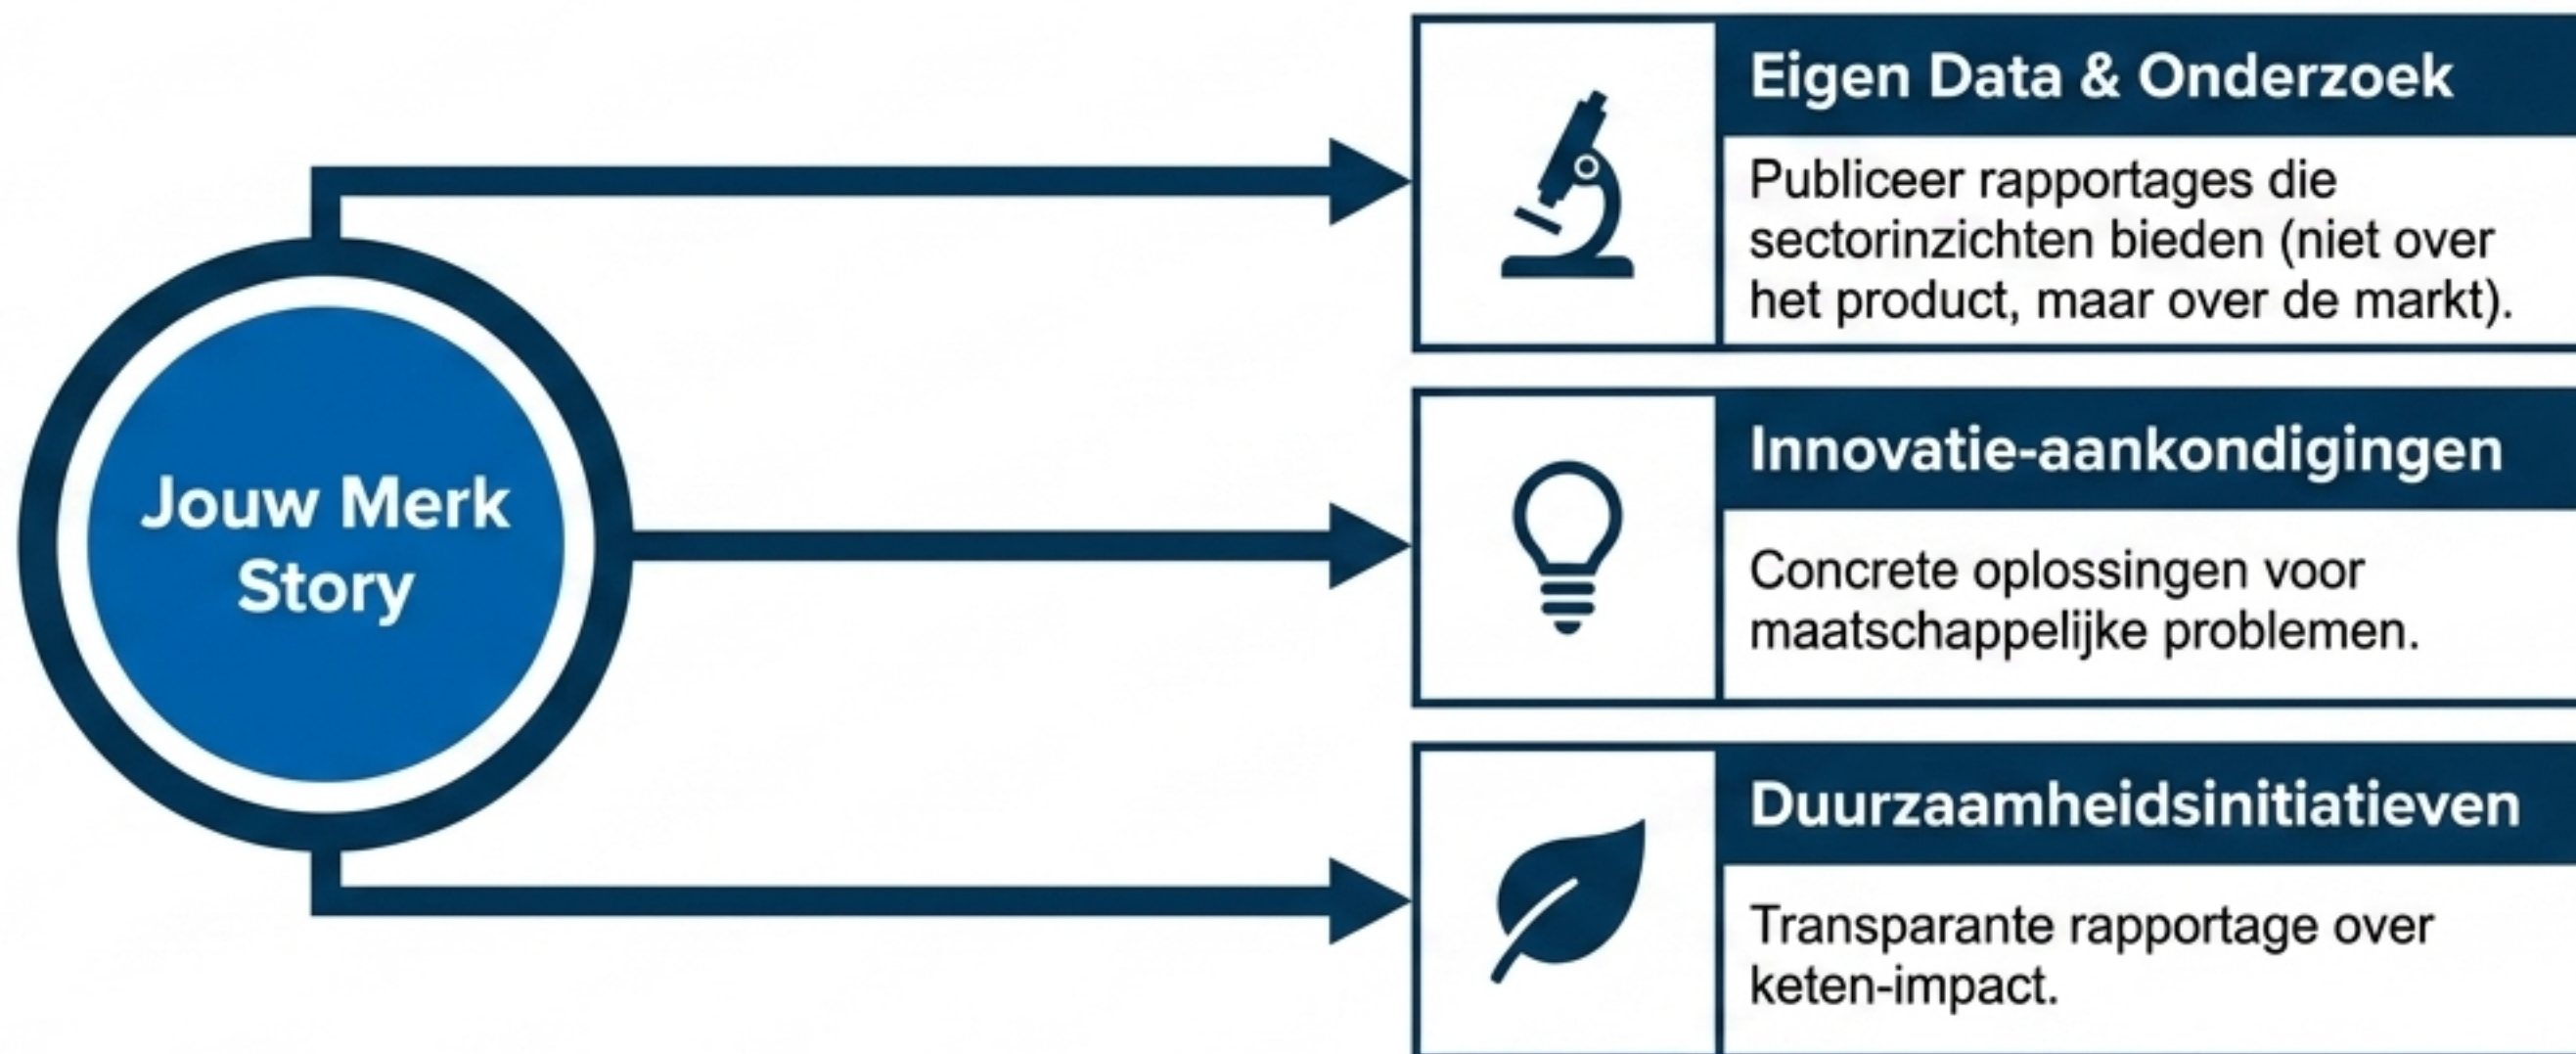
Jouw Merk Story

Eigen Data & Onderzoek

Publiceer rapportages die sectorinzichten bieden (niet over het product, maar over de markt).

Innovatie-aankondigingen

Concrete oplossingen voor maatschappelijke problemen.

Duurzaamheidsinitiatieven

Transparante rapportage over keten-impact.